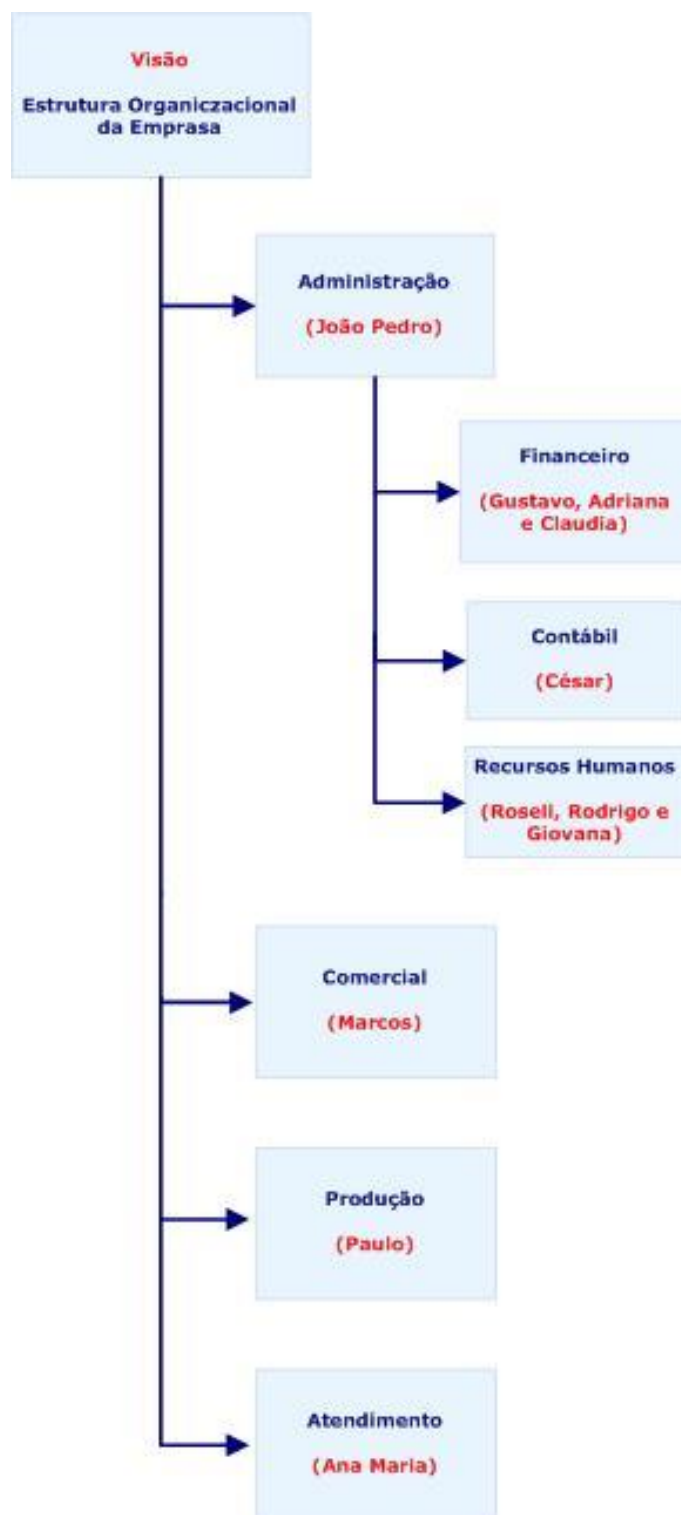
Visão

Estrutura Organiczacional da Empresa

Administração

(João Pedro)

Financeiro

(Gustavo, Adriana e Claudia)

Contábil

(César)

Recursos Humanos

(Roseli, Rodrigo e Giovana)

Comercial

(Marcos)

Produção

(Paulo)

Atendimento

(Ana Maria)